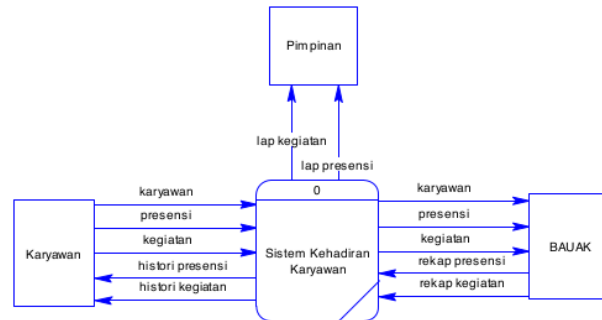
Pimpinan

lap kegiatan

lap presensi

0

Karyawan

karyawan

presensi

kegiatan

histori presensi

histori kegiatan

Sistem Kehadiran Karyawan

karyawan

presensi

kegiatan

rekap presensi

rekap kegiatan

BAUAK